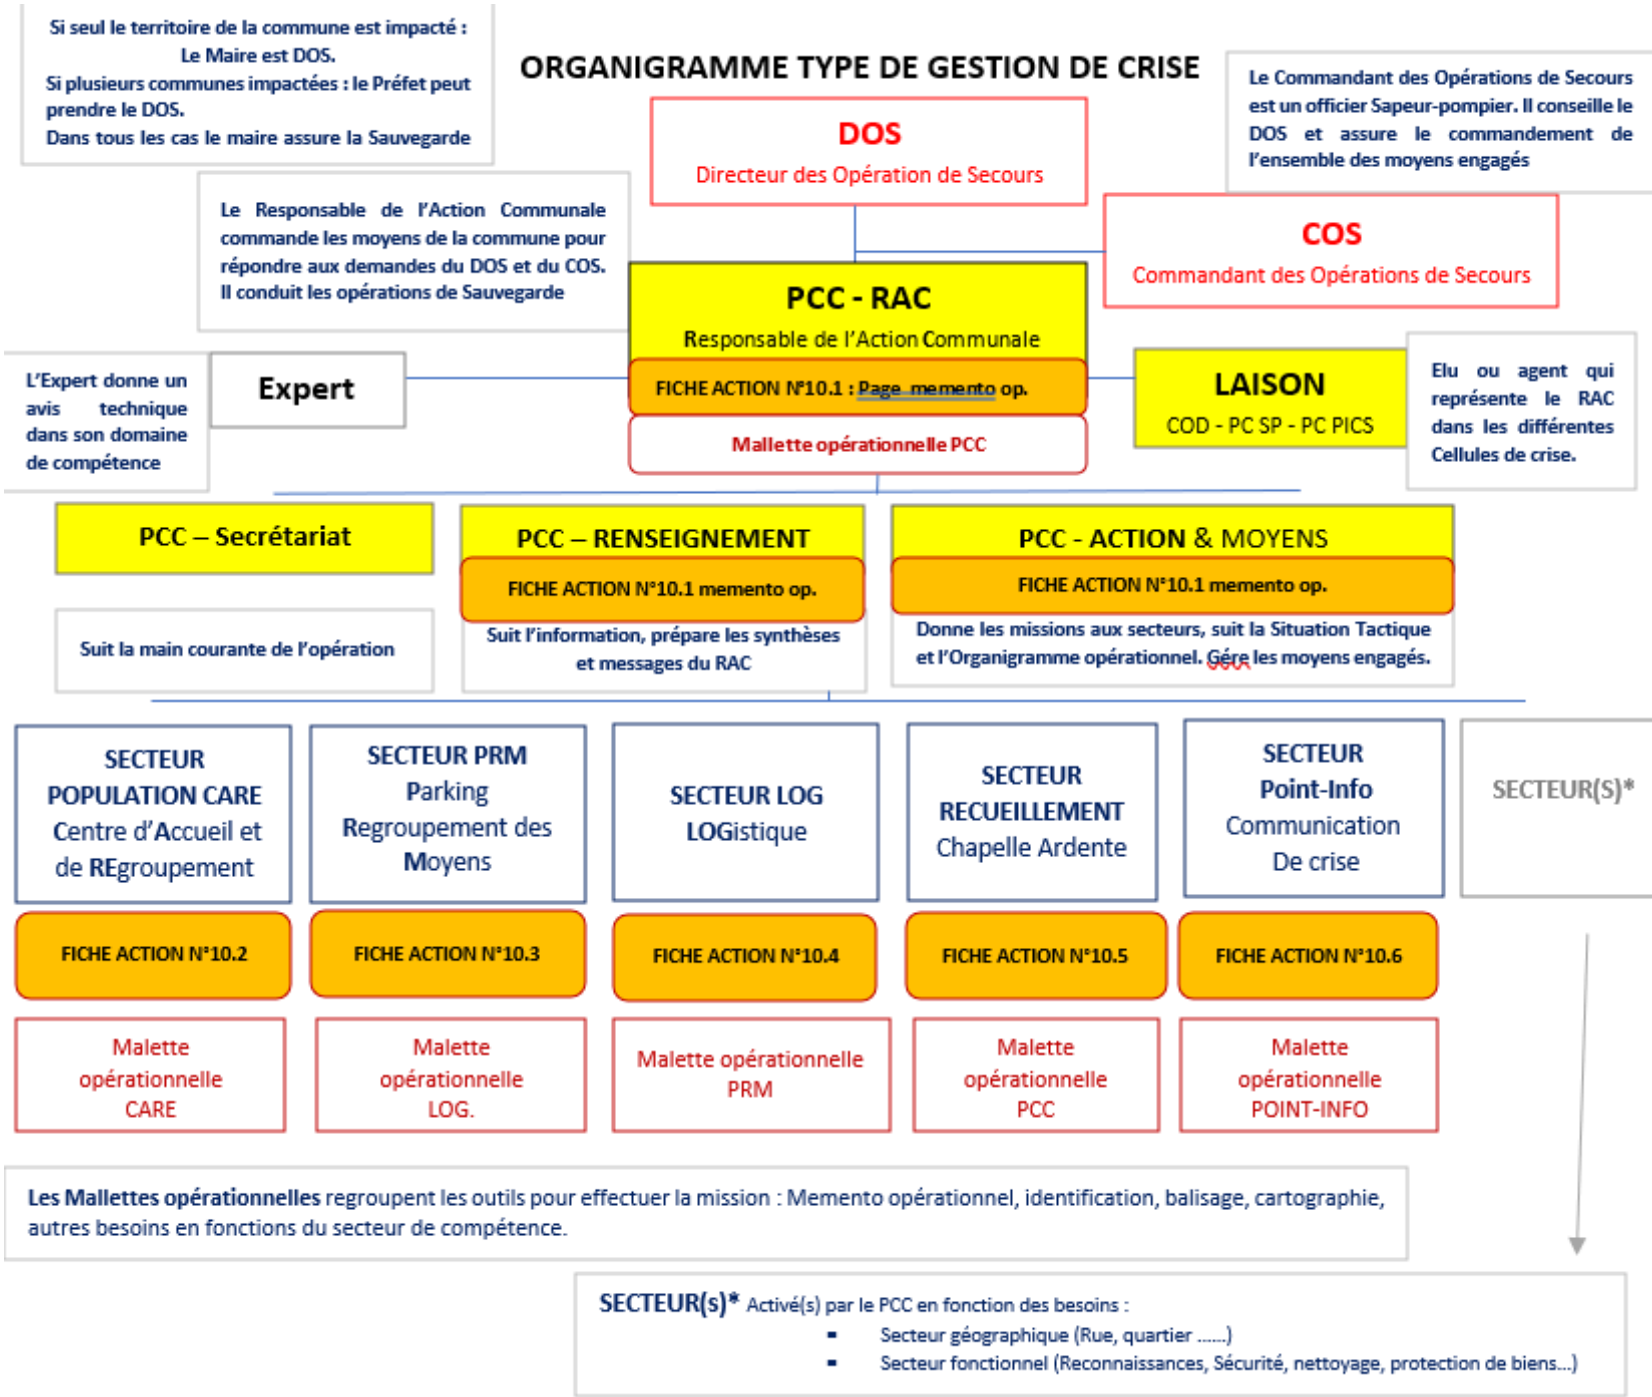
Si seul le territoire de la commune est impacté : Le Maire est DOS.
Si plusieurs communes impactées : le Préfet peut prendre le DOS.
Dans tous les cas le maire assure la Sauvegarde

ORGANIGRAMME TYPE DE GESTION DE CRISE

Le Commandant des Opérations de Secours est un officier Sapeur-pompier. Il conseille le DOS et assure le commandement de l'ensemble des moyens engagés

DOS
Directeur des Opération de Secours

Le Responsable de l'Action Communale commande les moyens de la commune pour répondre aux demandes du DOS et du COS. Il conduit les opérations de Sauvegarde

COS
Commandant des Opérations de Secours

PCC - RAC
Responsable de l'Action Communale

L'Expert donne un avis technique dans son domaine de compétence

Expert

FICHE ACTION N°10.1 : Page memento op.

Mallette opérationnelle PCC

LAISON
COD - PC SP - PC PICS

Elu ou agent qui représente le RAC dans les différentes Cellules de crise.

PCC – Secrétariat

Suit la main courante de l'opération

PCC – RENSEIGNEMENT
FICHE ACTION N°10.1 memento op.
Suit l'information, prépare les synthèses et messages du RAC

PCC - ACTION & MOYENS
FICHE ACTION N°10.1 memento op.
Donne les missions aux secteurs, suit la Situation Tactique et l'Organigramme opérationnel. Gére les moyens engagés.

SECTEUR POPULATION CARE
Centre d'Accueil et de REgroupement

SECTEUR PRM
Parking Regroupement des Moyens

SECTEUR LOG
LOGistique

SECTEUR RECUEILLEMENT
Chapelle Ardente

SECTEUR Point-Info
Communication De crise

SECTEUR(S)*

FICHE ACTION N°10.2

FICHE ACTION N°10.3

FICHE ACTION N°10.4

FICHE ACTION N°10.5

FICHE ACTION N°10.6

Malette opérationnelle CARE

Malette opérationnelle LOG.

Malette opérationnelle PRM

Malette opérationnelle PCC

Malette opérationnelle POINT-INFO

Les Mallettes opérationnelles regroupent les outils pour effectuer la mission : Memento opérationnel, identification, balisage, cartographie, autres besoins en fonctions du secteur de compétence.

SECTEUR(s)* Activé(s) par le PCC en fonction des besoins :
- Secteur géographique (Rue, quartier ......)
- Secteur fonctionnel (Reconnaissances, Sécurité, nettoyage, protection de biens...)